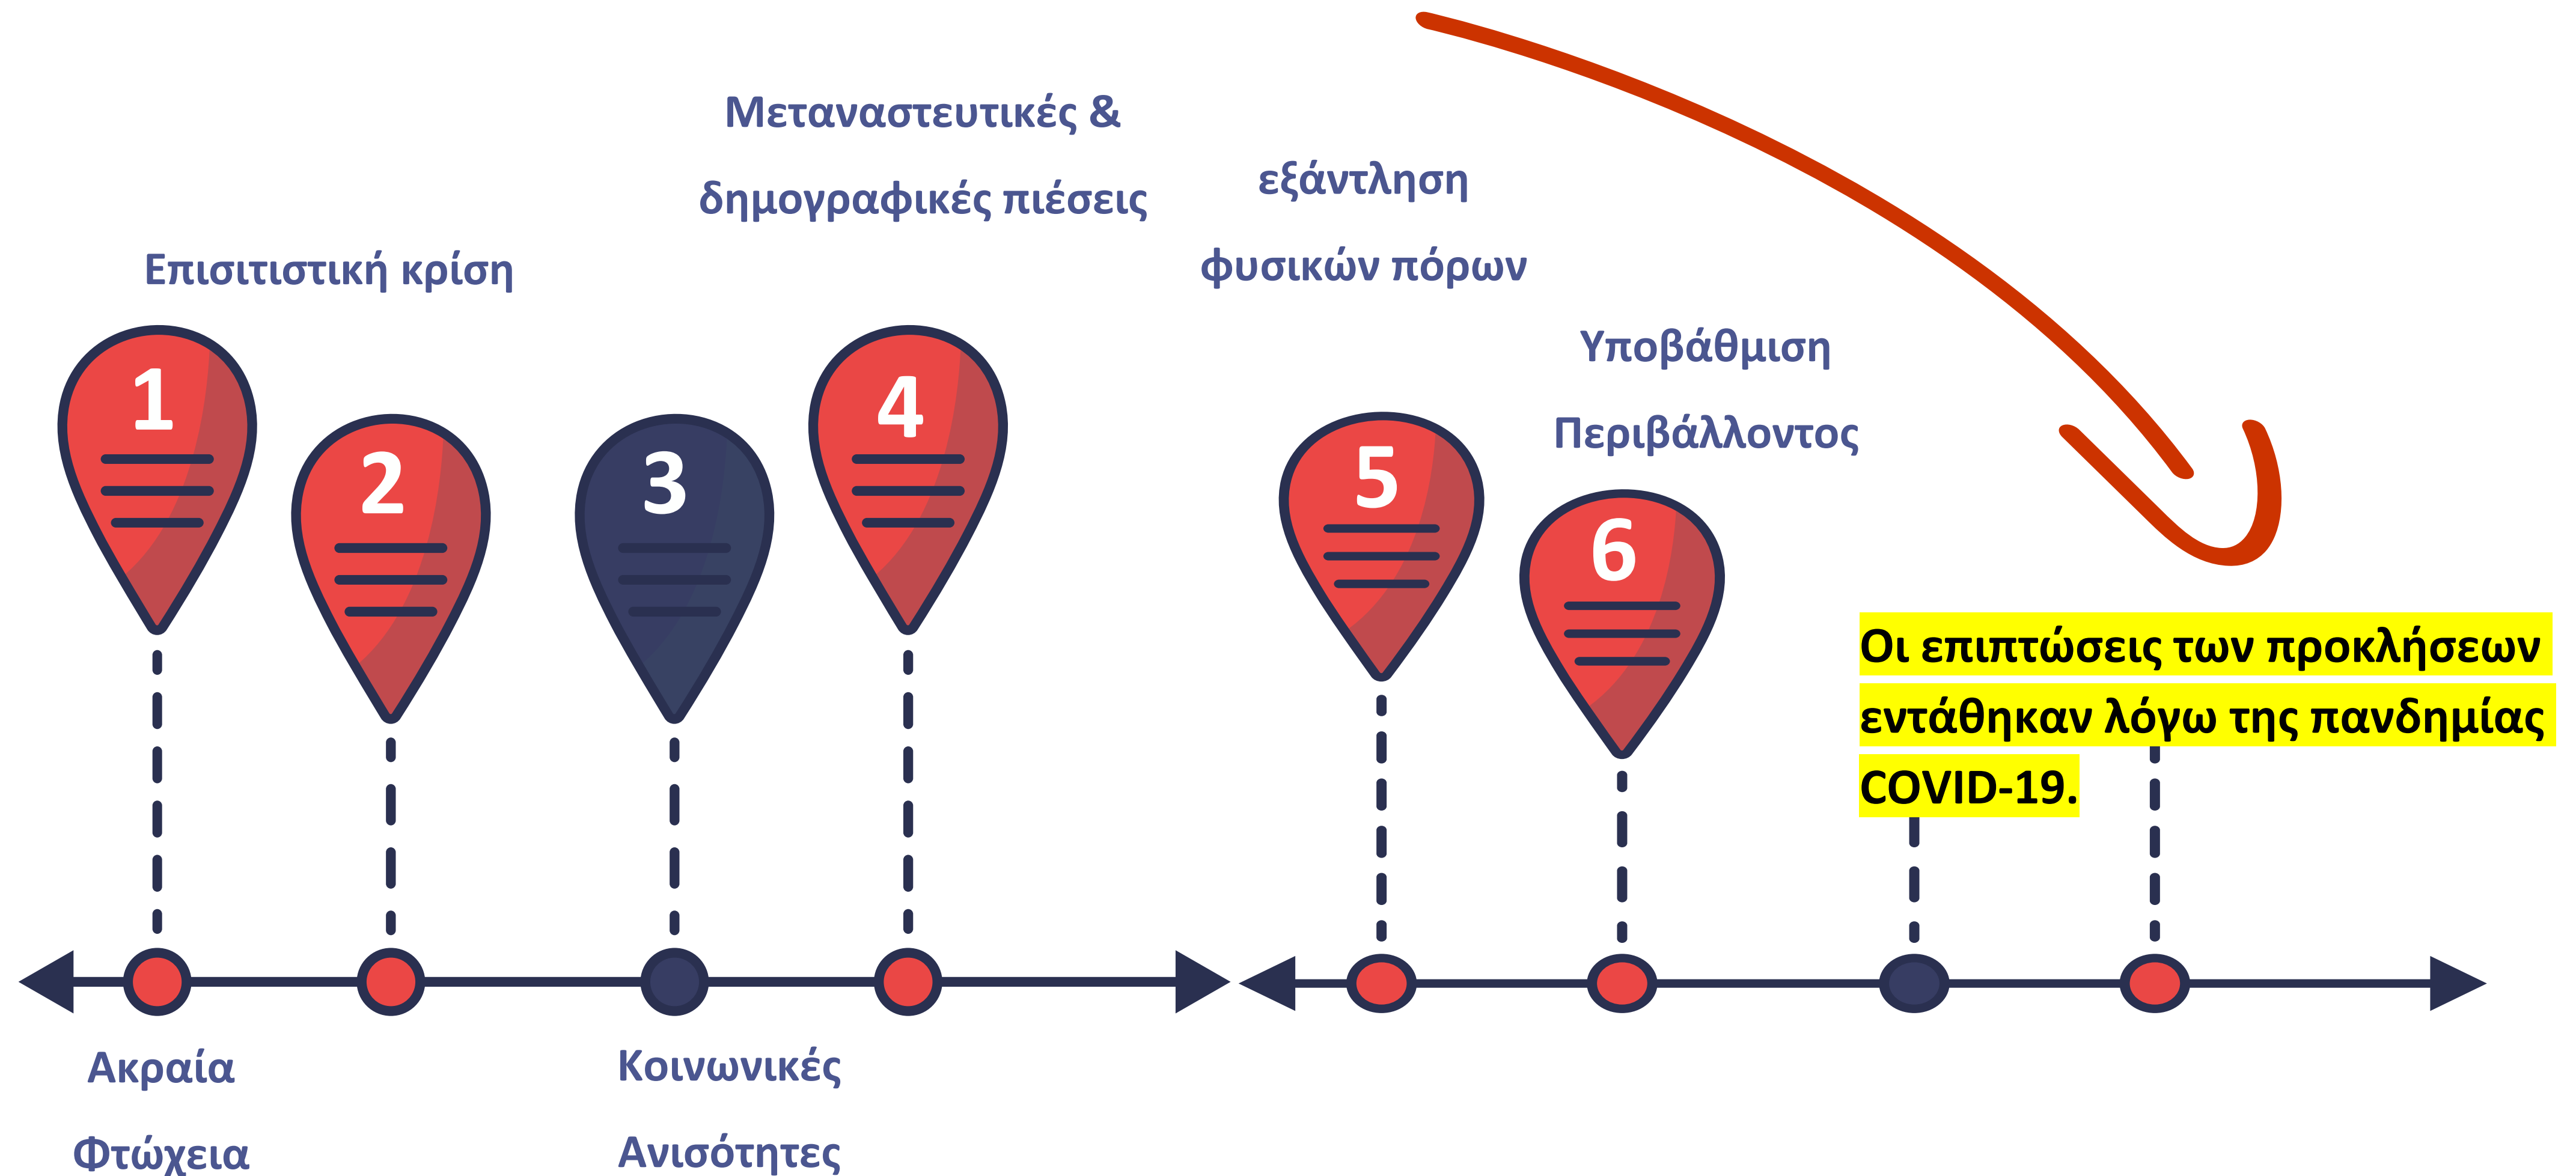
Μεταναστευτικές & δημογραφικές πιέσεις

εξάντληση φυσικών πόρων

Επισιτιστική κρίση

Υποβάθμιση Περιβάλλοντος

1

2

3

4

5

6

Οι επιπτώσεις των προκλήσεων εντάθηκαν λόγω της πανδημίας COVID-19.

Ακραία Φτώχεια

Κοινωνικές Ανισότητες